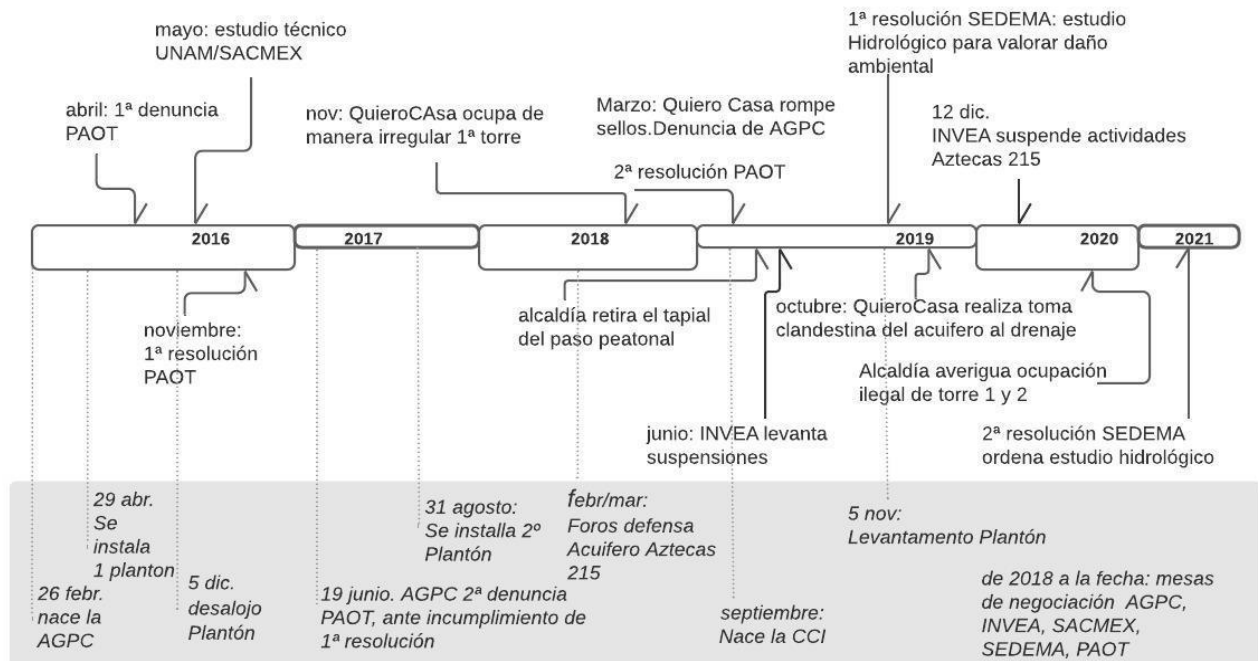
mayo: estudio técnico UNAM/SACMEX

abril: 1ª denuncia PAOT

nov: QuieroCAsa ocupa de manera irregular 1ª torre

Marzo: Quiero Casa rompe sellos.Denuncia de AGPC

2ª resolución PAOT

1ª resolución SEDEMA: estudio Hidrológico para valorar daño ambiental

12 dic. INVEA suspende actividades Aztecas 215

2016

2017

2018

2019

2020

2021

noviembre: 1ª resolución PAOT

alcaldía retira el tapial del paso peatonal

octubre: QuieroCasa realiza toma clandestina del acuifero al drenaje

Alcaldía averigua ocupación ilegal de torre 1 y 2

junio: INVEA levanta suspensiones

2ª resolución SEDEMA ordena estudio hidrológico

29 abr. Se instala 1 planton

26 febr. nace la AGPC

5 dic. desalojo Plantón

31 agosto: Se instala 2º Plantón

19 junio. AGPC 2ª denuncia PAOT, ante incumplimiento de 1ª resolución

febr/mar: Foros defensa Acuifero Aztecas 215

septiembre: Nace la CCI

5 nov: Levantamento Plantón

de 2018 a la fecha: mesas de negociación AGPC, INVEA, SACMEX, SEDEMA, PAOT